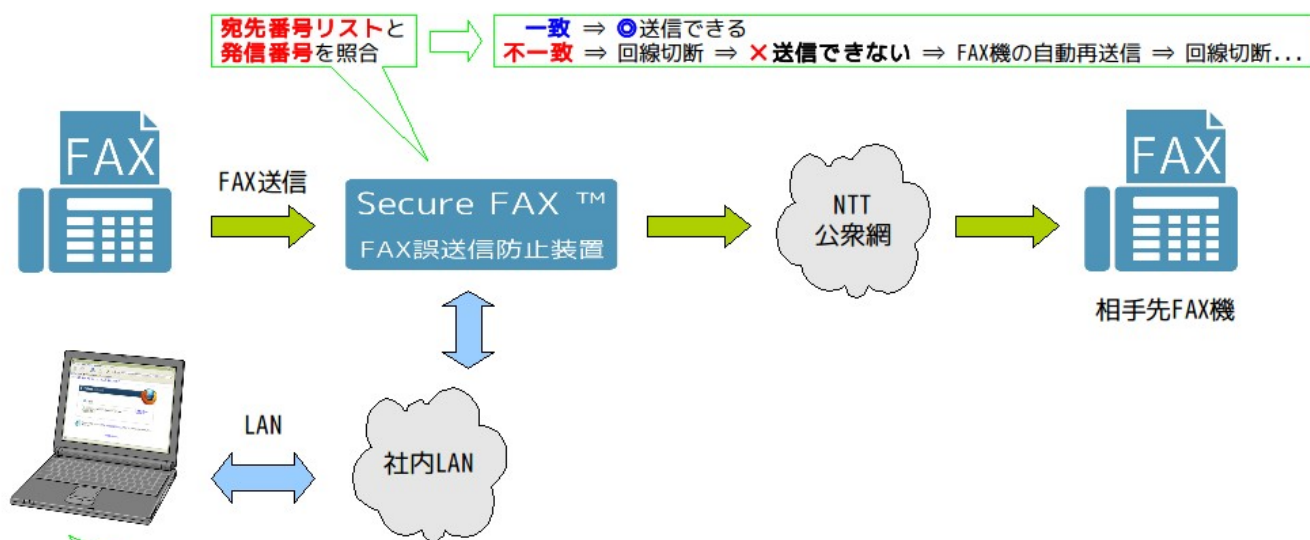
宛先番号リストと
発信番号を照合

一致 ⇒ ◎送信できる
不一致 ⇒ 回線切断 ⇒ ×送信できない ⇒ FAX機の自動再送信 ⇒ 回線切断...

FAX

FAX送信

Secure FAX ™
FAX誤送信防止装置

NTT
公衆網

FAX

相手先FAX機

LAN

社内LAN